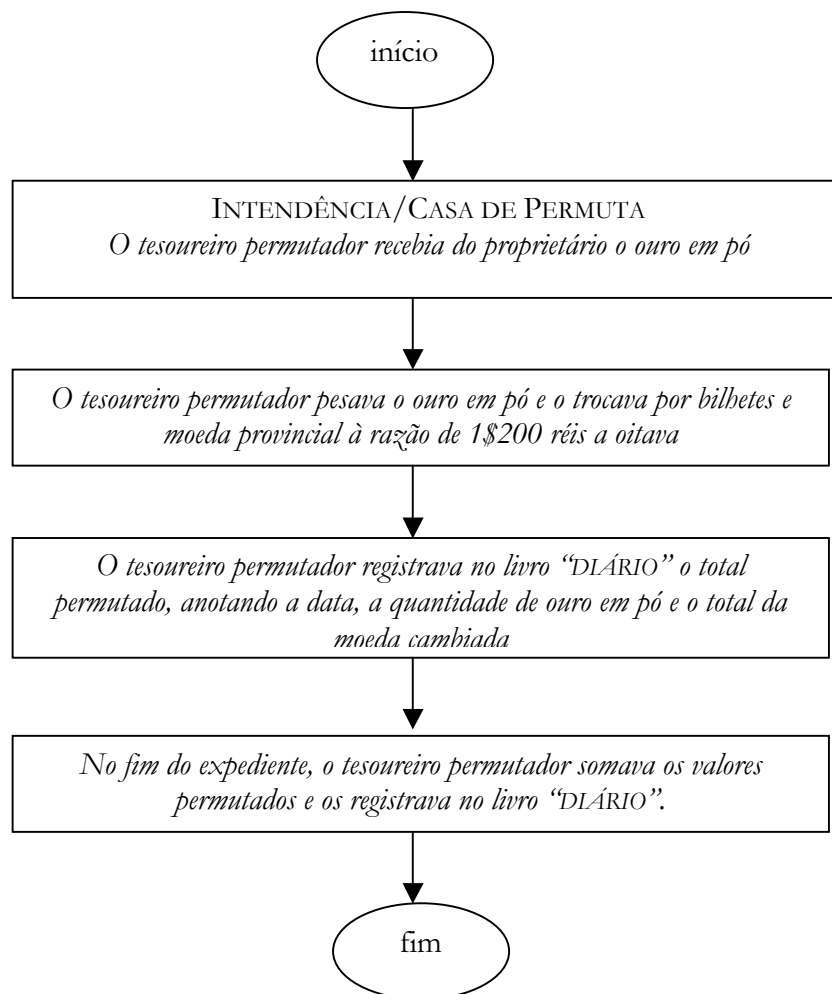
início

INTENDÊNCIA/CASA DE PERMUTA
O tesoureiro permutador recebia do proprietário o ouro em pó

O tesoureiro permutador pesava o ouro em pó e o trocava por bilhetes e moeda provincial à razão de 1$200 réis a oitava

O tesoureiro permutador registrava no livro "DIÁRIO" o total permutado, anotando a data, a quantidade de ouro em pó e o total da moeda cambiada

No fim do expediente, o tesoureiro permutador somava os valores permutados e os registrava no livro "DIÁRIO".

fim